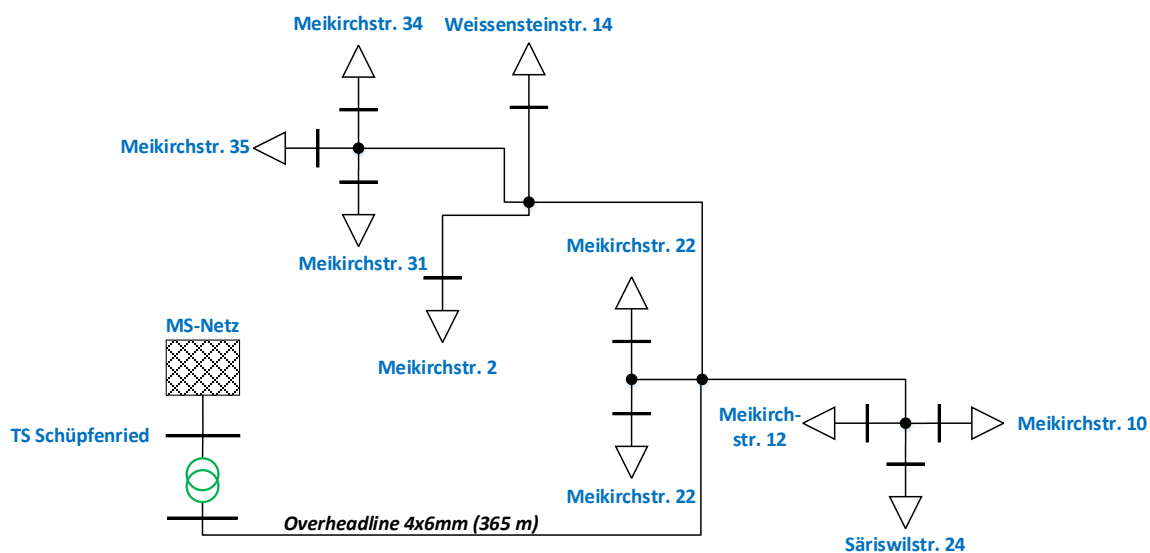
Meikirchstr. 34

Weissensteinstr. 14

Meikirchstr. 35

Meikirchstr. 31

Meikirchstr. 22

MS-Netz

Meikirchstr. 2

Meikirchstr. 12

Meikirchstr. 10

TS Schüpfenried

Meikirchstr. 22

Overheadline 4x6mm (365 m)

Säriswilstr. 24